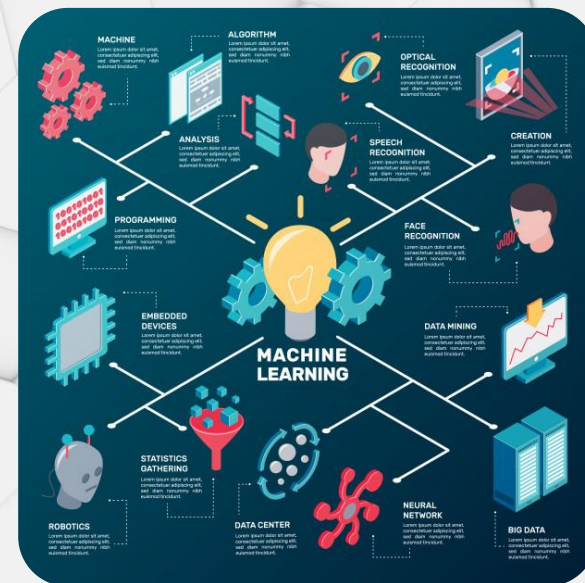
MACHINE
Lorem ipsum dolor sit amet, consectetuer adipiscing elit, sed diam nonummy nibh euismod tincidunt.

ALGORITHM
Lorem ipsum dolor sit amet, consectetuer adipiscing elit, sed diam nonummy nibh euismod tincidunt.

OPTICAL RECOGNITION
Lorem ipsum dolor sit amet, consectetuer adipiscing elit, sed diam nonummy nibh euismod tincidunt.

ANALYSIS
Lorem ipsum dolor sit amet, consectetuer adipiscing elit, sed diam nonummy nibh euismod tincidunt.

SPEECH RECOGNITION
Lorem ipsum dolor sit amet, consectetuer adipiscing elit, sed diam nonummy nibh euismod tincidunt.

CREATION
Lorem ipsum dolor sit amet, consectetuer adipiscing elit, sed diam nonummy nibh euismod tincidunt.

PROGRAMMING
Lorem ipsum dolor sit amet, consectetuer adipiscing elit, sed diam nonummy nibh euismod tincidunt.

FACE RECOGNITION
Lorem ipsum dolor sit amet, consectetuer adipiscing elit, sed diam nonummy nibh euismod tincidunt.

EMBEDDED DEVICES
Lorem ipsum dolor sit amet, consectetuer adipiscing elit, sed diam nonummy nibh euismod tincidunt.

MACHINE LEARNING

DATA MINING
Lorem ipsum dolor sit amet, consectetuer adipiscing elit, sed diam nonummy nibh euismod tincidunt.

STATISTICS GATHERING
Lorem ipsum dolor sit amet, consectetuer adipiscing elit, sed diam nonummy nibh euismod tincidunt.

ROBOTICS
Lorem ipsum dolor sit amet, consectetuer adipiscing elit, sed diam nonummy nibh euismod tincidunt.

DATA CENTER
Lorem ipsum dolor sit amet, consectetuer adipiscing elit, sed diam nonummy nibh euismod tincidunt.

NEURAL NETWORK
Lorem ipsum dolor sit amet, consectetuer adipiscing elit, sed diam nonummy nibh euismod tincidunt.

BIG DATA
Lorem ipsum dolor sit amet, consectetuer adipiscing elit, sed diam nonummy nibh euismod tincidunt.